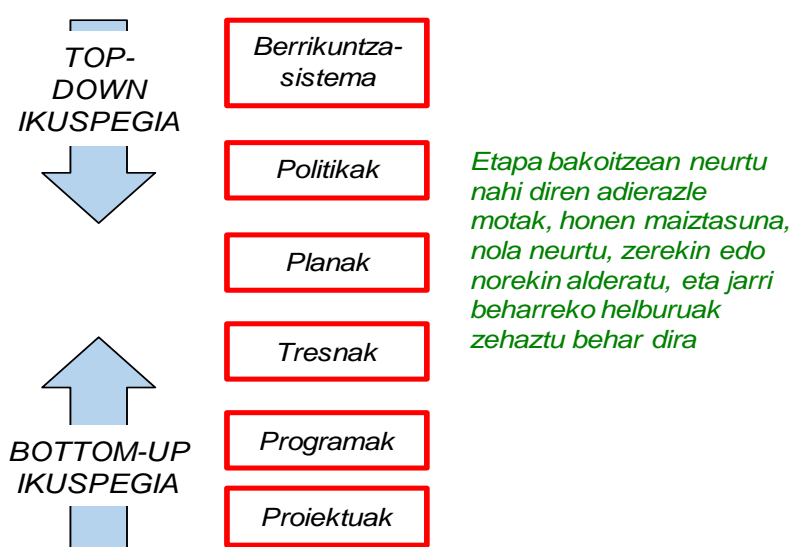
TOP-DOWN IKUSPEGIA

BOTTOM-UP IKUSPEGIA

Berrikuntza-sistema

Politikak

Planak

Tresnak

Programak

Proiektuak

Etapa bakoitzean neurtu nahi diren adierazle motak, honen maiztasuna, nola neurtu, zerekin edo norekin alderatu, eta jarri beharreko helburuak zehaztu behar dira